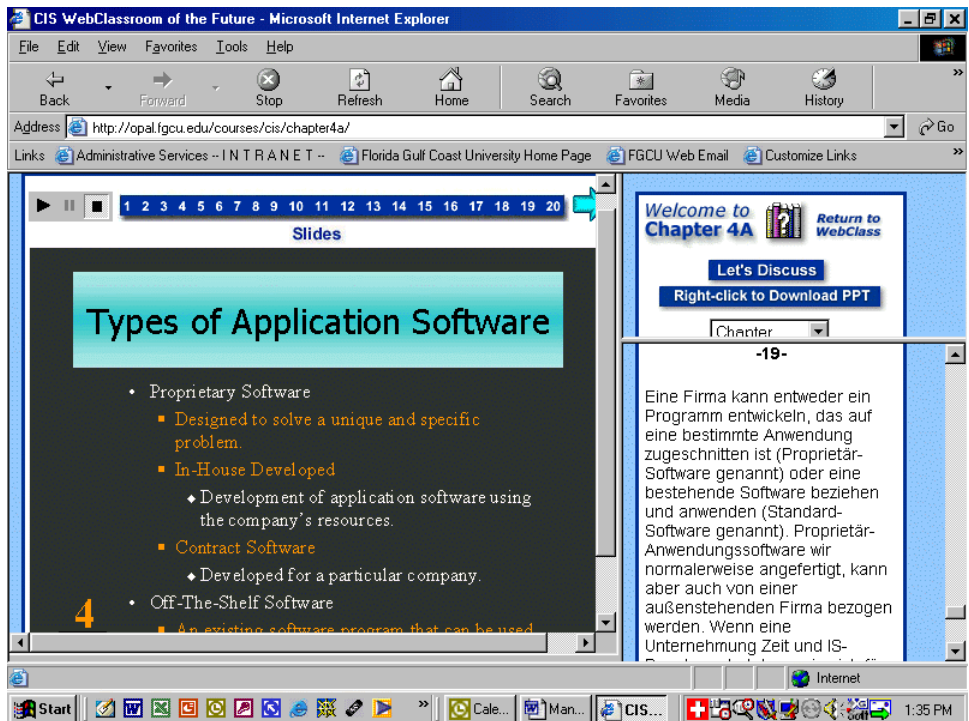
CIS WebClassroom of the Future - Microsoft Internet Explorer

File Edit View Favorites Tools Help

Back Forward Stop Refresh Home Search Favorites Media History

Address http://opal.fgcu.edu/courses/cis/chapter4a/ Go

Links Administrative Services -- I N T R A N E T -- Florida Gulf Coast University Home Page FGCU Web Email Customize Links

1 2 3 4 5 6 7 8 9 10 11 12 13 14 15 16 17 18 19 20

Slides

Types of Application Software

• Proprietary Software
▪ Designed to solve a unique and specific problem.
▪ In-House Developed
◆ Development of application software using the company's resources.
▪ Contract Software
◆ Developed for a particular company.
• Off-The-Shelf Software
▪ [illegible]

4

Welcome to Chapter 4A

Return to WebClass

Let's Discuss

Right-click to Download PPT

Chapter

-19-

Eine Firma kann entweder ein Programm entwickeln, das auf eine bestimmte Anwendung zugeschnitten ist (Proprietär-Software genannt) oder eine bestehende Software beziehen und anwenden (Standard-Software genannt). Proprietär-Anwendungssoftware wir normalerweise angefertigt, kann aber auch von einer außenstehenden Firma bezogen werden. Wenn eine Unternehmung Zeit und IS-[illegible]

Internet

Start Cale... Man... CIS... 1:35 PM